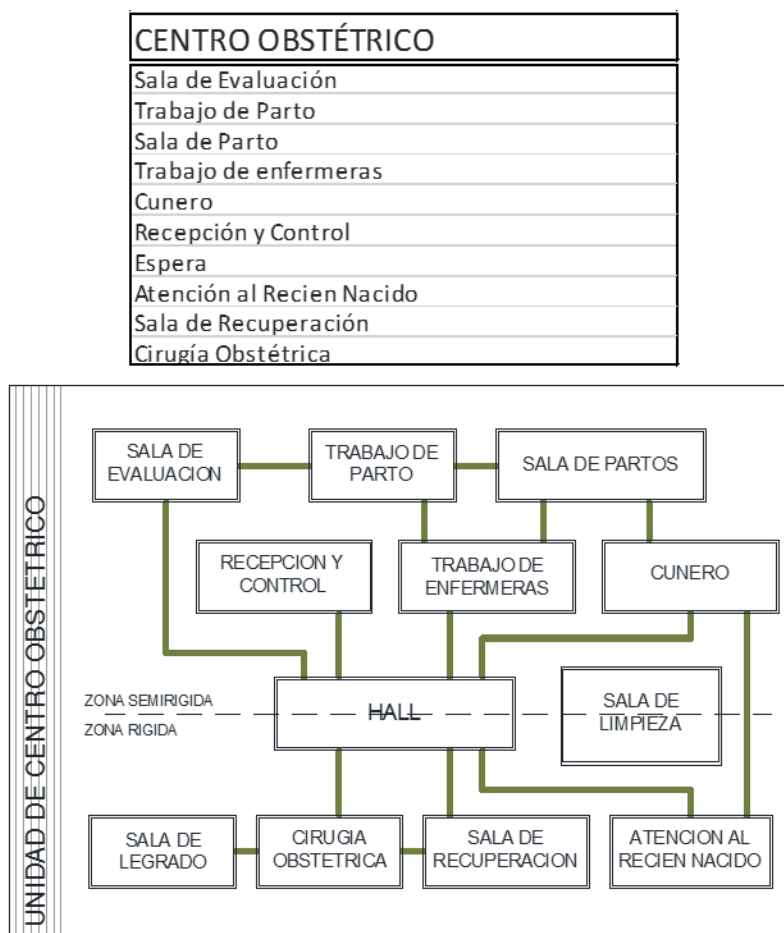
| CENTRO OBSTÉTRICO |
|---|
| Sala de Evaluación |
| Trabajo de Parto |
| Sala de Parto |
| Trabajo de enfermeras |
| Cunero |
| Recepción y Control |
| Espera |
| Atención al Recien Nacido |
| Sala de Recuperación |
| Cirugía Obstétrica |

UNIDAD DE CENTRO OBSTETRICO

SALA DE EVALUACION

TRABAJO DE PARTO

SALA DE PARTOS

RECEPCION Y CONTROL

TRABAJO DE ENFERMERAS

CUNERO

ZONA SEMIRIGIDA

ZONA RIGIDA

HALL

SALA DE LIMPIEZA

SALA DE LEGRADO

CIRUGIA OBSTETRICA

SALA DE RECUPERACION

ATENCION AL RECIEN NACIDO